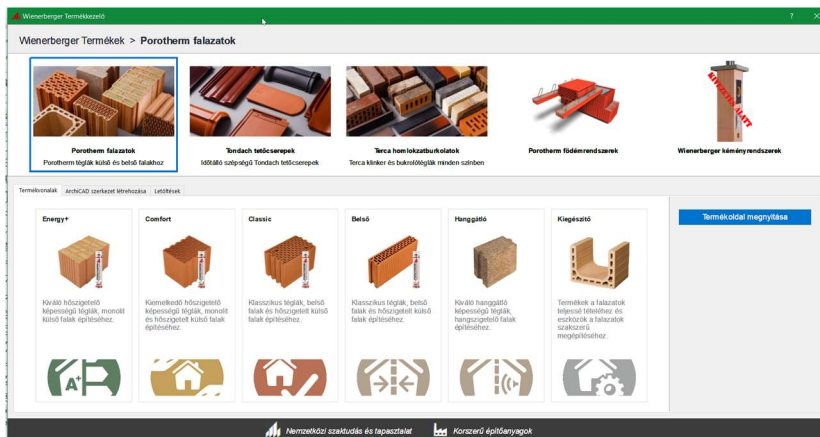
Wienerberger Termékkezelő

? ✕

Wienerberger Termékek > Porotherm falazatok

Porotherm falazatok
Porotherm téglák külső és belső falakhoz

Tondach tetőcserepek
Időtálló szépségű Tondach tetőcserepek

Terca homlokzatburkolatok
Terca klinker és bukrolótéglák minden színben

Porotherm födémrendszerek

Wienerberger kéményrendszerek

Termékvonalak | ArchiCAD szerkezet létrehozása | Letöltések

Energy+
Kiváló hőszigetelő képességű téglák, monolit külső falak építéséhez.

Comfort
Kiemelkedő hőszigetelő képességű téglák, monolit és hőszigetelt külső falak építéséhez.

Classic
Klasszikus téglák, belső falak és hőszigetelt külső falak építéséhez.

Belső
Klasszikus téglák, belső falak és hőszigetelt külső falak építéséhez.

Hanggátló
Kiváló hanggátló képességű téglák, hangszigetelő falak építéséhez.

Kiegészítő
Termékek a falazatok teljessé tételéhez és eszközök a falazatok szakszerű megépítéséhez.

Termékoldal megnyitása

Nemzetközi szaktudás és tapasztalat

Korszerű építőanyagok